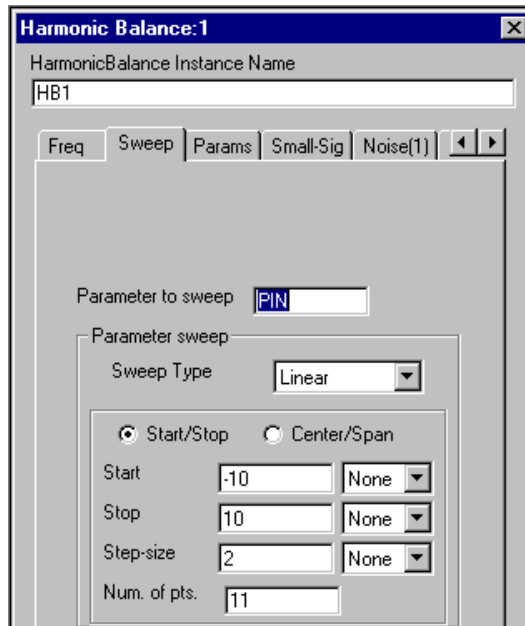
Harmonic Balance:1

HarmonicBalance Instance Name

HB1

Freq | Sweep | Params | Small-Sig | Noise(1)

Parameter to sweep PIN

Parameter sweep

Sweep Type Linear

Start/Stop Center/Span

Start -10 None

Stop 10 None

Step-size 2 None

Num. of pts. 11